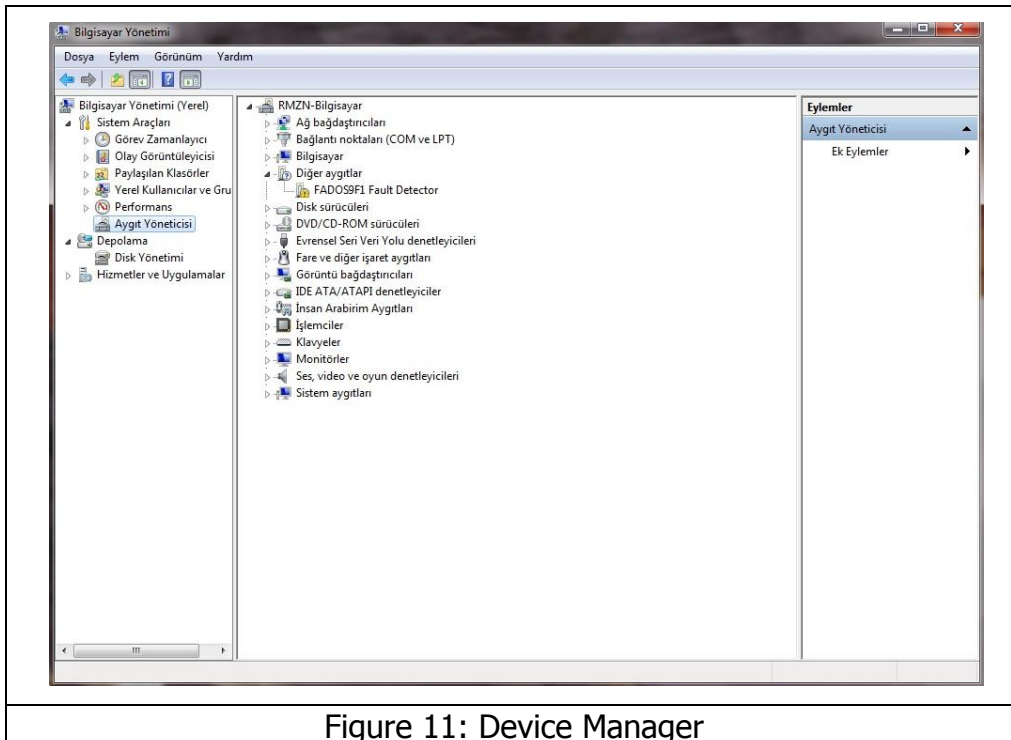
Bilgisayar Yönetimi

Dosya Eylem Görünüm Yardım

Bilgisayar Yönetimi (Yerel)
Sistem Araçları
Görev Zamanlayıcı
Olay Görüntüleyicisi
Paylaşılan Klasörler
Yerel Kullanıcılar ve Gru
Performans
Aygıt Yöneticisi
Depolama
Disk Yönetimi
Hizmetler ve Uygulamalar

RMZN-Bilgisayar
Ağ bağdaştırıcıları
Bağlantı noktaları (COM ve LPT)
Bilgisayar
Diğer aygıtlar
FADOS9F1 Fault Detector
Disk sürücüleri
DVD/CD-ROM sürücüleri
Evrensel Seri Veri Yolu denetleyicileri
Fare ve diğer işaret aygıtları
Görüntü bağdaştırıcıları
IDE ATA/ATAPI denetleyiciler
İnsan Arabirim Aygıtları
İşlemciler
Klavyeler
Monitörler
Ses, video ve oyun denetleyicileri
Sistem aygıtları

Eylemler
Aygıt Yöneticisi
Ek Eylemler

Figure 11: Device Manager